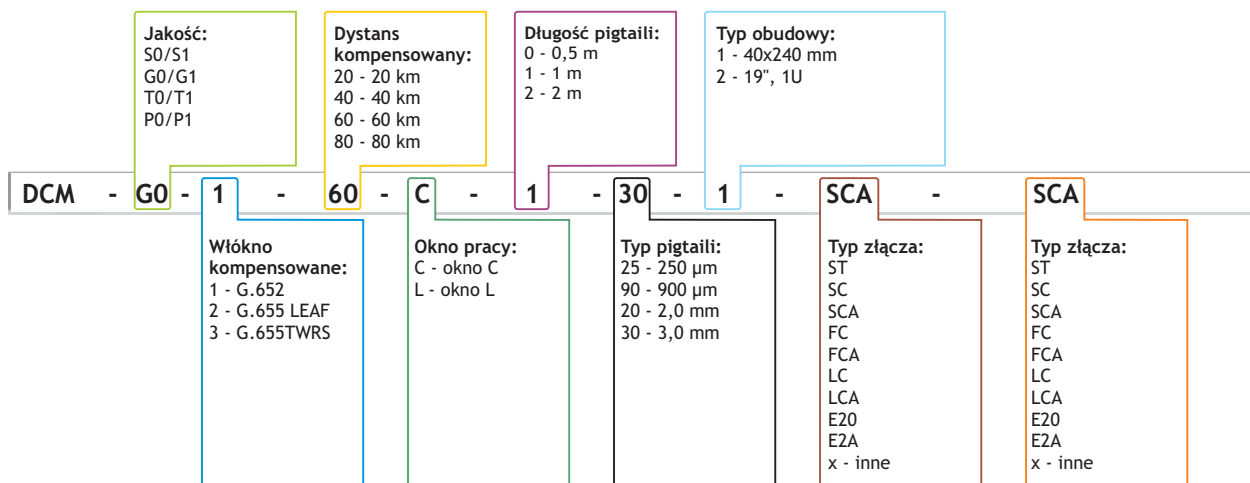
Jakość:
S0/S1
G0/G1
T0/T1
P0/P1

Dystans kompensowany:
20 - 20 km
40 - 40 km
60 - 60 km
80 - 80 km

Długość pigtaili:
0 - 0,5 m
1 - 1 m
2 - 2 m

Typ obudowy:
1 - 40x240 mm
2 - 19", 1U

DCM - G0 - 1 - 60 - C - 1 - 30 - 1 - SCA - SCA

Włókno kompensowane:
1 - G.652
2 - G.655 LEAF
3 - G.655TWRS

Okno pracy:
C - okno C
L - okno L

Typ pigtaili:
25 - 250 µm
90 - 900 µm
20 - 2,0 mm
30 - 3,0 mm

Typ złącza:
ST
SC
SCA
FC
FCA
LC
LCA
E20
E2A
x - inne

Typ złącza:
ST
SC
SCA
FC
FCA
LC
LCA
E20
E2A
x - inne